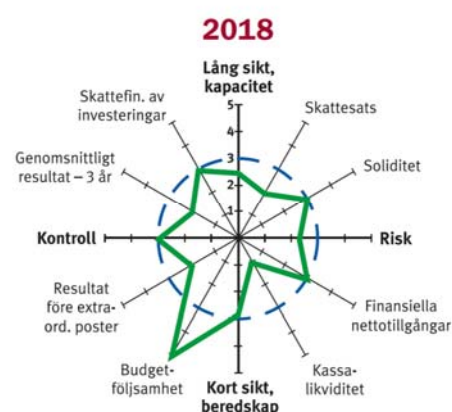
2018

Lång sikt, kapacitet

Skattesats

Soliditet

Risk

Finansiella nettotillgångar

Kassalikviditet

Kort sikt, beredskap

Budgetföljsamhet

Resultat före extraord. poster

Kontroll

Genomsnittligt resultat – 3 år

Skattefin. av investeringar

5
4
3
2
1